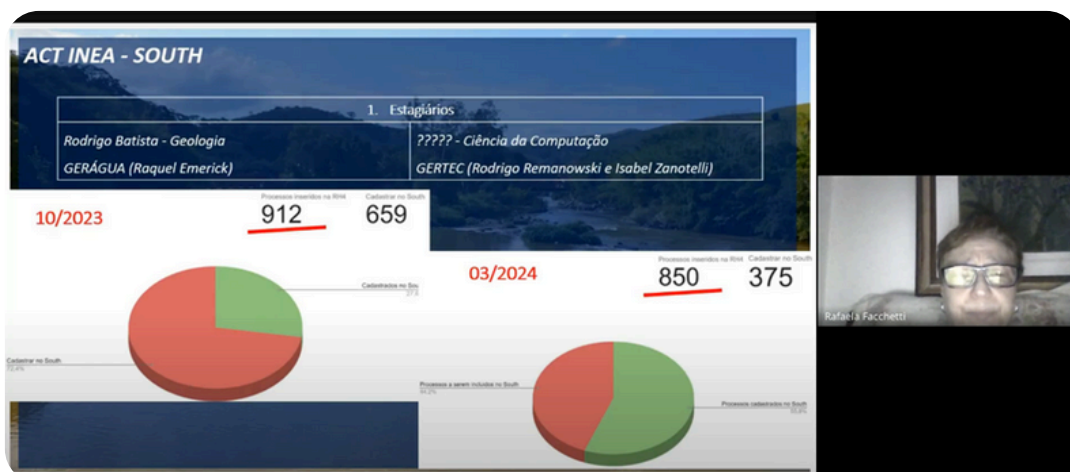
ACT INEA - SOUTH

| 1. Estagiários | |
|---|---|
| Rodrigo Batista - Geologia | ????? - Ciência da Computação |
| GERÁGUA (Raquel Emerick) | GERTEC (Rodrigo Remanowski e Isabel Zanotelli) |

10/2023

Processos inseridos na RH4
912

Cadastrar no South
659

Cadastrados no Sou
27.6

Cadastrar no South
72.4%

03/2024

Processos inseridos na RH4
850

Cadastrar no South
375

Processos a serem incluídos no South
44.2%

Processos cadastrados no South
55.8%

Rafaela Facchetti